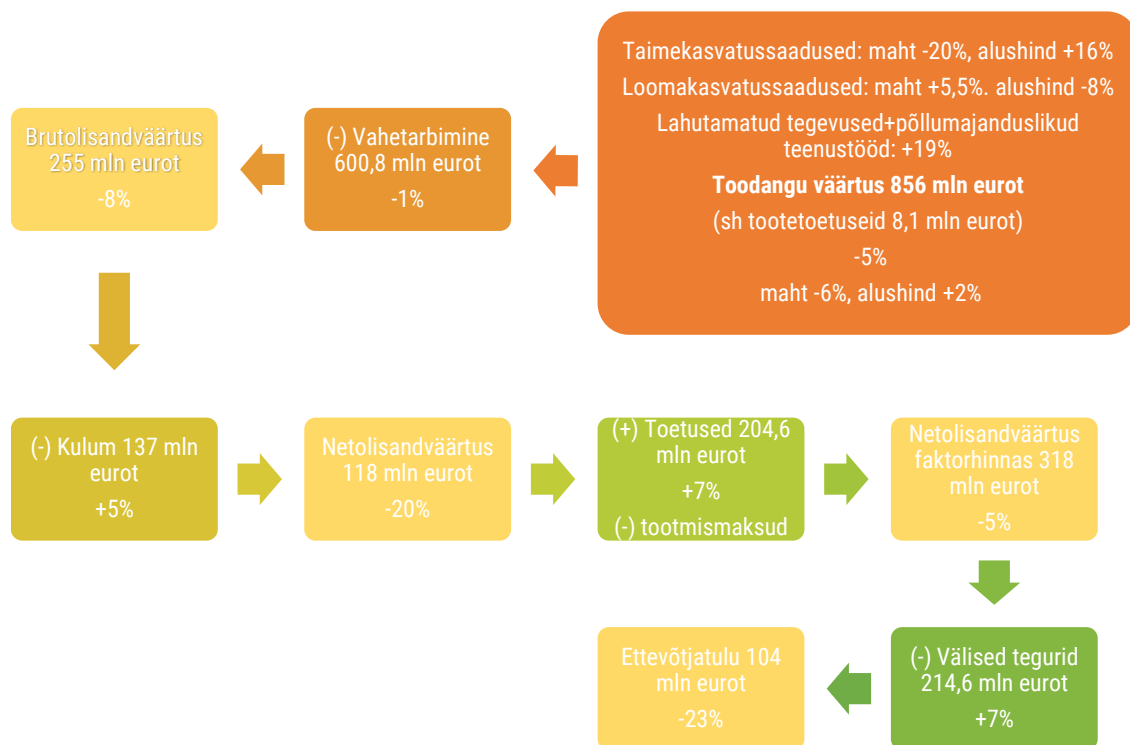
Taimekasvatussaadused: maht -20%, alushind +16%
Loomakasvatussaadused: maht +5,5%. alushind -8%
Lahutamatud tegevused+põllumajanduslikud teenustööd: +19%
**Toodangu väärtus 856 mln eurot**
(sh tootetoetuseid 8,1 mln eurot)
-5%
maht -6%, alushind +2%

(-) Vahetarbimine 600,8 mln eurot
-1%

Brutolisandväärtus 255 mln eurot
-8%

(-) Kulum 137 mln eurot
+5%

Netolisandväärtus 118 mln eurot
-20%

(+) Toetused 204,6 mln eurot
+7%
(-) tootmismaksud

Netolisandväärtus faktorhinnas 318 mln eurot
-5%

(-) Välised tegurid 214,6 mln eurot
+7%

Ettevõtjatulu 104 mln eurot
-23%